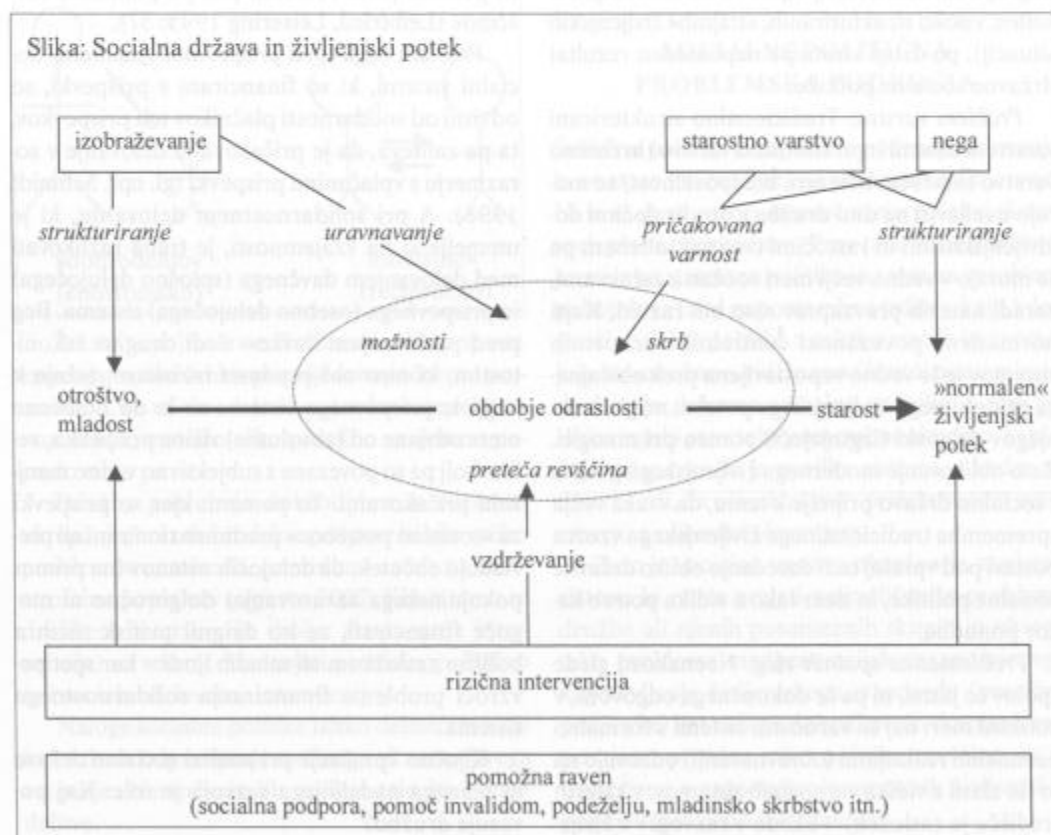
Slika: Socialna država in življenjski potek

izobraževanje

starostno varstvo

nega

strukturiranje

uravnavanje

pričakovana varnost

strukturiranje

možnosti

skrb

otroštvo, mladost

obdobje odraslosti

starost

»normalen« življenjski potek

preteča revščina

vzdrževanje

rizična intervencija

pomožna raven
(socialna podpora, pomoč invalidom, podeželju, mladinsko skrbstvo itn.)